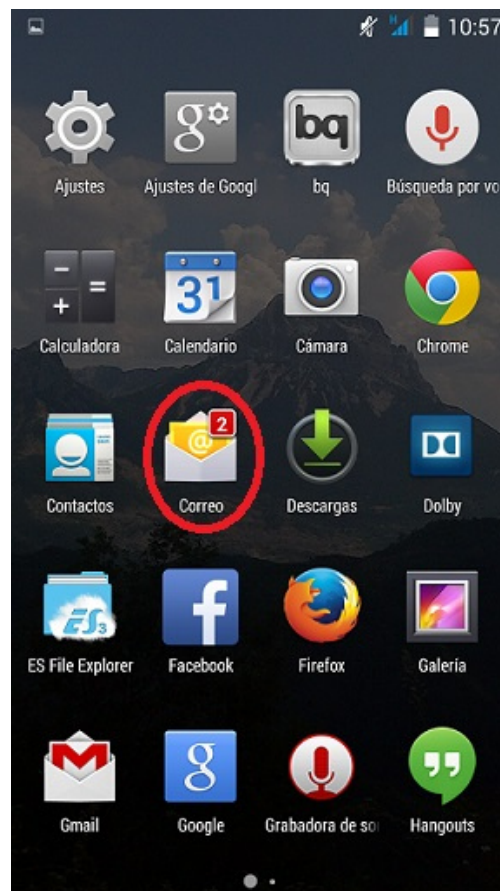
10:57

Ajustes
Ajustes de Googl
bq
bq
Búsqueda por vo

Calculadora
31
Calendario
Cámara
Chrome

Contactos
2
Correo
Descargas
Dolby

ES3
ES File Explorer
f
Facebook
Firefox
Galería

Gmail
g
Google
Grabadora de so
Hangouts